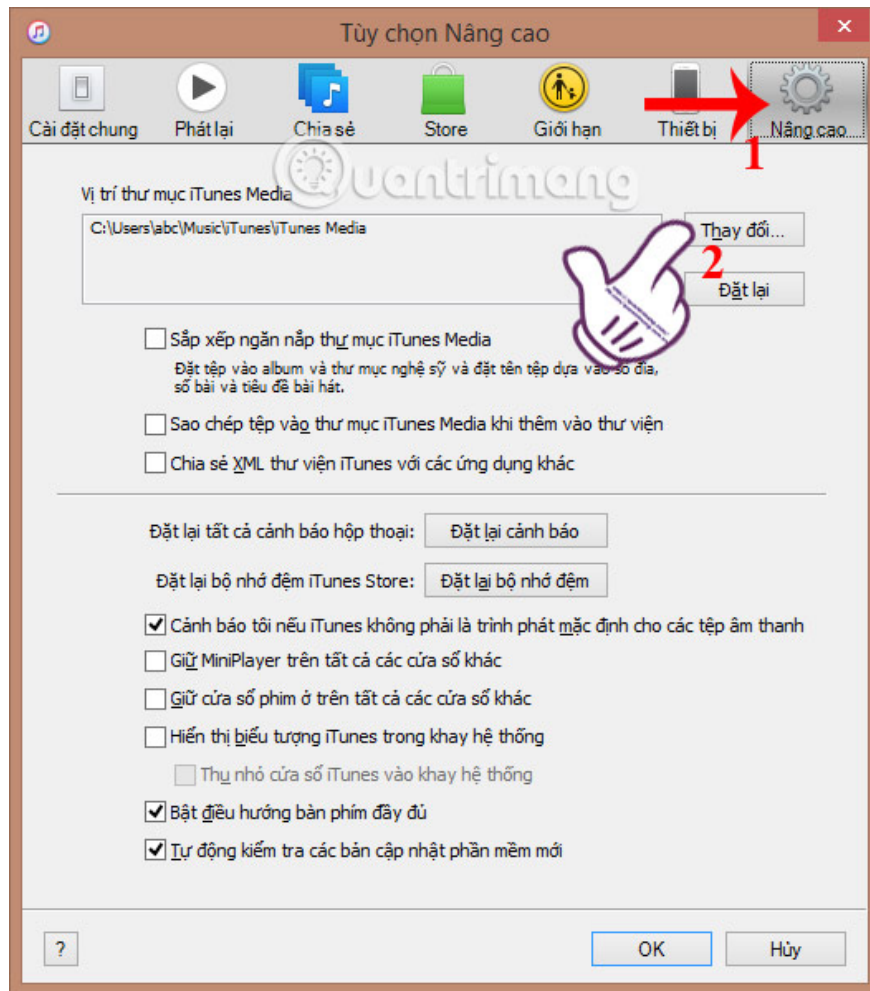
Tùy chọn Nâng cao

Cài đặt chung
Phát lại
Chia sẻ
Store
Giới hạn
Thiết bị
Nâng cao

1

Quantrimang

Vị trí thư mục iTunes Media

C:\Users\abc\Music\iTunes\iTunes Media

Thay đổi...

2

Đặt lại

Sắp xếp ngăn nắp thư mục iTunes Media

Đặt tệp vào album và thư mục nghệ sỹ và đặt tên tệp dựa vào số đĩa, số bài và tiêu đề bài hát.

Sao chép tệp vào thư mục iTunes Media khi thêm vào thư viện

Chia sẻ XML thư viện iTunes với các ứng dụng khác

Đặt lại tất cả cảnh báo hộp thoại:
Đặt lại cảnh báo

Đặt lại bộ nhớ đệm iTunes Store:
Đặt lại bộ nhớ đệm

Cảnh báo tôi nếu iTunes không phải là trình phát mặc định cho các tệp âm thanh

Giữ MiniPlayer trên tất cả các cửa sổ khác

Giữ cửa sổ phim ở trên tất cả các cửa sổ khác

Hiển thị biểu tượng iTunes trong khay hệ thống

Thu nhỏ cửa sổ iTunes vào khay hệ thống

Bật điều hướng bàn phím đầy đủ

Tự động kiểm tra các bản cập nhật phần mềm mới

?
OK
Hủy